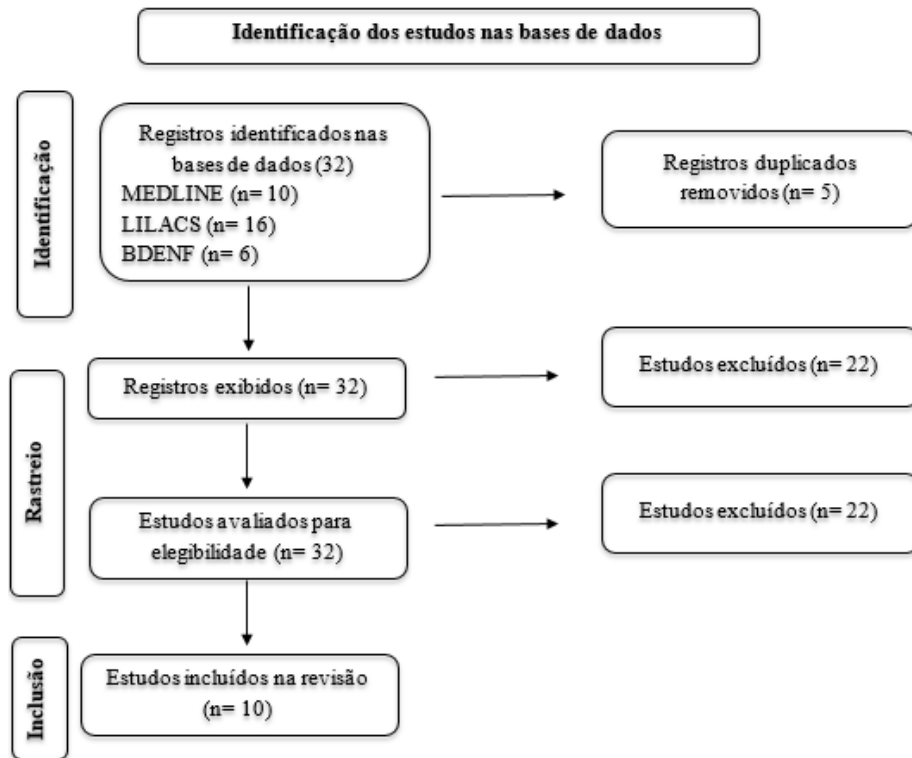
Identificação dos estudos nas bases de dados

Identificação

Registros identificados nas bases de dados (32)
MEDLINE (n= 10)
LILACS (n= 16)
BDENF (n= 6)

Registros duplicados removidos (n= 5)

Rastreio

Registros exibidos (n= 32)

Estudos excluídos (n= 22)

Estudos avaliados para elegibilidade (n= 32)

Estudos excluídos (n= 22)

Inclusão

Estudos incluídos na revisão (n= 10)